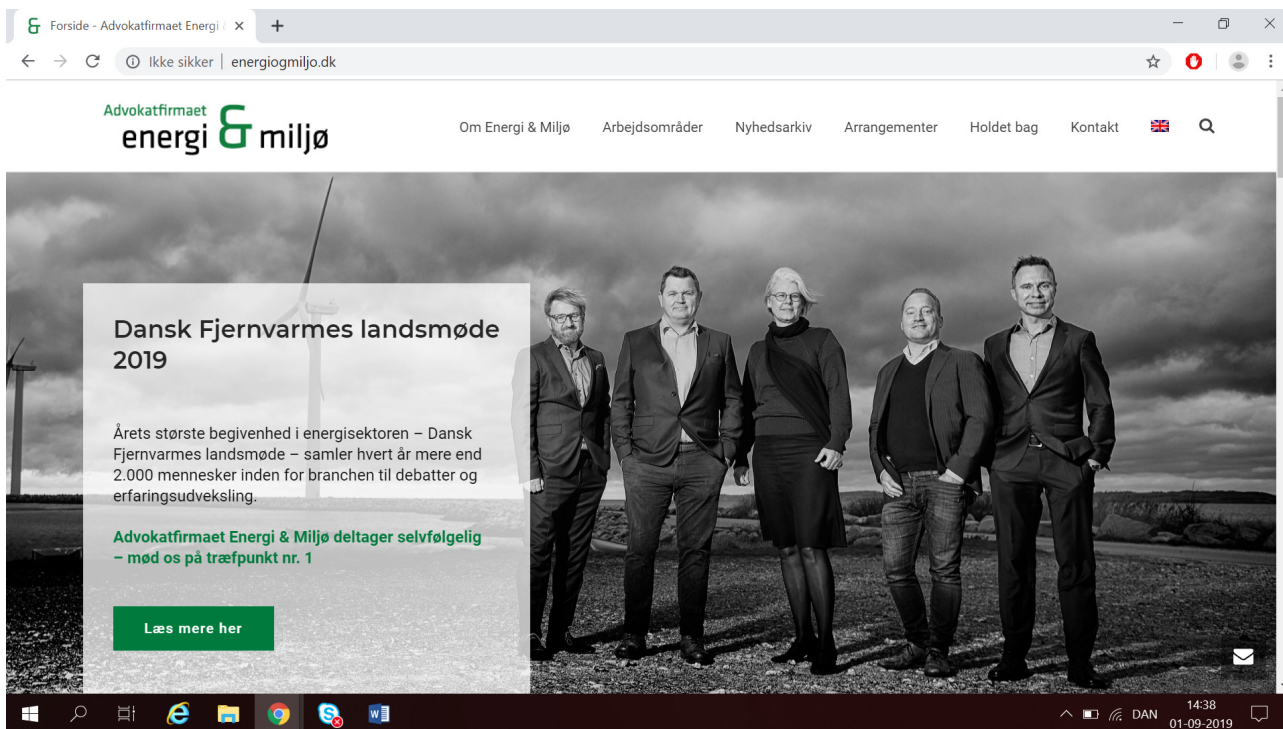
Forside - Advokatfirmaet Energi

Ikke sikker | energiogmiljo.dk

Advokatfirmaet energi & miljø

Om Energi & Miljø Arbejdsområder Nyhedsarkiv Arrangementer Holdet bag Kontakt

Dansk Fjernvarmes landsmøde 2019

Årets største begivenhed i energisektoren – Dansk Fjernvarmes landsmøde – samler hvert år mere end 2.000 mennesker inden for branchen til debatter og erfaringsudveksling.

Advokatfirmaet Energi & Miljø deltager selvfølgelig – mød os på træfpunkt nr. 1

Læs mere her

DAN 14:38 01-09-2019